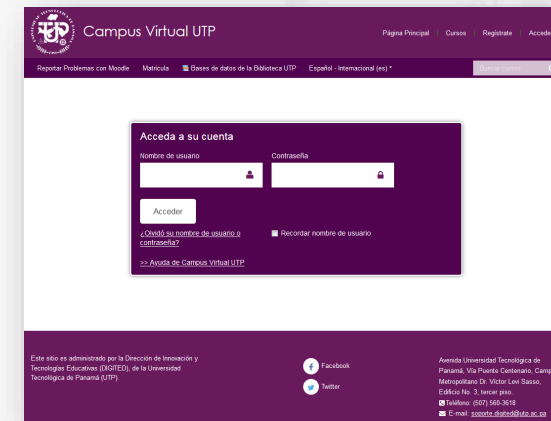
UTP Campus Virtual UTP

Página Principal | Cursos | Regístrate | Acceder

Reportar Problemas con Moodle Matrícula Bases de datos de la Biblioteca UTP Español - Internacional (es)

Buscar cursos

Acceda a su cuenta

Nombre de usuario

Contraseña

Acceder

¿Olvidó su nombre de usuario o contraseña?

Recordar nombre de usuario

>> Ayuda de Campus Virtual UTP

Este sitio es administrado por la Dirección de Innovación y Tecnologías Educativas (DIGITED), de la Universidad Tecnológica de Panamá (UTP).

Facebook

Twitter

Avenida Universidad Tecnológica de Panamá, Vía Puente Centenario, Camp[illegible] Metropolitano Dr. Víctor Levi Sasso, Edificio No. 3, tercer piso.

Teléfono: (507) 560-3618

E-mail: soporte.digited@utp.ac.pa